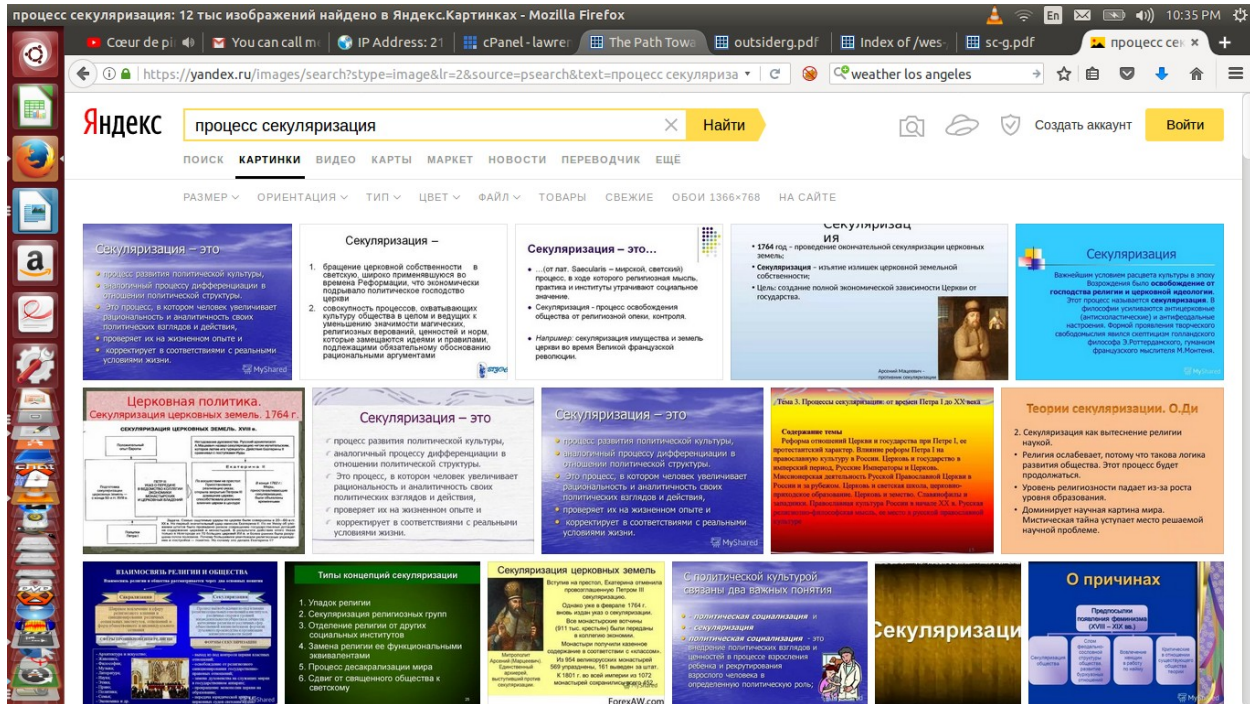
процесс секуляризация: 12 тыс изображений найдено в Яндекс.Картинках - Mozilla Firefox

En 10:35 PM

Cœur de pi | You can call m | IP Address: 21 | cPanel - lawren | The Path Towa | outsiderg.pdf | Index of /wes | sc-g.pdf | процесс сек

https://yandex.ru/images/search?stype=image&lr=2&source=psearch&text=процесс секуляриза

weather los angeles

Яндекс

процесс секуляризация

Найти

Создать аккаунт

Войти

ПОИСК КАРТИНКИ ВИДЕО КАРТЫ МАРКЕТ НОВОСТИ ПЕРЕВОДЧИК ЕЩЁ

РАЗМЕР ОРИЕНТАЦИЯ ТИП ЦВЕТ ФАЙЛ ТОВАРЫ СВЕЖИЕ ОБОИ 1366×768 НА САЙТЕ

Секуляризация – это

процесс развития политической культуры, аналогичный процессу дифференциации в отношении политической структуры.

Это процесс, в котором человек увеличивает рациональность и аналитичность своих политических взглядов и действия,

проверяет их на жизненном опыте и

корректирует в соответствии с реальными условиями жизни.

MyShared

Секуляризация –

1. бращение церковной собственности в светскую, широко применявшуюся во времена Реформации, что экономически подрывало политическое господство церкви

2. совокупность процессов, охватывающих культуру общества в целом и ведущих к уменьшению значимости магических, религиозных верований, ценностей и норм, которые замещаются идеями и правилами, подлежащими обязательному обоснованию рациональными аргументами

Секуляризация – это…

…(от лат. Saecularis – мирской, светский) процесс, в ходе которого религиозная мысль, практика и институты утрачивают социальное значение.

Секуляризация - процесс освобождения общества от религиозной опеки, контроля.

Например: секуляризация имущества и земель церкви во время Великой французской революции.

Секуляризац ия

1764 год – проведение окончательной секуляризации церковных земель;

Секуляризация – изъятие излишек церковной земельной собственности;

Цель: создание полной экономической зависимости Церкви от государства.

Арсений Мацеевич – противник секуляризации

Секуляризация

Важнейшим условием расцвета культуры в эпоху Возрождения было освобождение от господства религии и церковной идеологии. Этот процесс называется секуляризация. В философии усиливаются антицерковные (антиклерикальные) и антифеодальные настроения. Формой проявления творческого свободомыслия явился скептицизм голландского философа Э.Роттердамского, гуманизм французского мыслителя М.Монтеня.

MyShared

Церковная политика. Секуляризация церковных земель. 1764 г.

СЕКУЛЯРИЗАЦИЯ ЦЕРКОВНЫХ ЗЕМЕЛЬ. XVIII в.

Екатерина II

Секуляризация – это

процесс развития политической культуры, аналогичный процессу дифференциации в отношении политической структуры.

Это процесс, в котором человек увеличивает рациональность и аналитичность своих политических взглядов и действия,

проверяет их на жизненном опыте и

корректирует в соответствии с реальными условиями жизни.

Секуляризация – это

процесс развития политической культуры, аналогичный процессу дифференциации в отношении политической структуры.

Это процесс, в котором человек увеличивает рациональность и аналитичность своих политических взглядов и действия,

проверяет их на жизненном опыте и

корректирует в соответствии с реальными условиями жизни.

MyShared

Тема 3. Процессы секуляризации: от времен Петра I до XX века

Содержание темы

Реформа отношений Церкви и государства при Петре I, ее протестантский характер. Влияние реформ Петра I на православную культуру в России. Церковь и государство в имперский период, Русские Императоры и Церковь. Миссионерская деятельность Русской Православной Церкви в России и за рубежом. Церковь и светская школа, церковно-приходское образование. Церковь и земство. Славянофилы и западники. Православная культура России в начале XX в. Русская религиозно-философская мысль, ее место в русской православной культуре.

Теории секуляризации. О.Ди

2. Секуляризация как вытеснение религии наукой.

Религия ослабевает, потому что такова логика развития общества. Этот процесс будет продолжаться.

Уровень религиозности падает из-за роста уровня образования.

Доминирует научная картина мира. Мистическая тайна уступает место решаемой научной проблеме.

ВЗАИМОСВЯЗЬ РЕЛИГИИ И ОБЩЕСТВА

Сакрализация

Секуляризация

Типы концепций секуляризации

1. Упадок религии

2. Секуляризация религиозных групп

3. Отделение религии от других социальных институтов

4. Замена религии ее функциональными эквивалентами

5. Процесс десакрализации мира

6. Сдвиг от священного общества к светскому

Секуляризация церковных земель

Вступив на престол, Екатерина отменила провозглашенную Петром III секуляризацию.

Однако уже в феврале 1764 г. вновь издан указ о секуляризации.

Все монастырские вотчины (911 тыс. крестьян) были переданы в коллегию экономии.

Монастыри получили казенное содержание в соответствии с «классом». Из 954 великорусских монастырей 569 упразднены, 161 выведен за штат. К 1801 г. во всей империи из 1072 монастырей сохранилось только 452

Митрополит Арсений (Мациевич). Единственный архиерей, выступивший против секуляризации.

ForexAW.com

С политической культурой связаны два важных понятия

политическая социализация и

секуляризация

политическая социализация – это внедрение политических взглядов и ценностей в процессе взросления ребенка и рекрутирования взрослого человека в определенную политическую роль;

Секуляризаци

О причинах

Предпосылки появления феминизма (XVIII – XIX вв.)

Секуляризация общества

MyShared